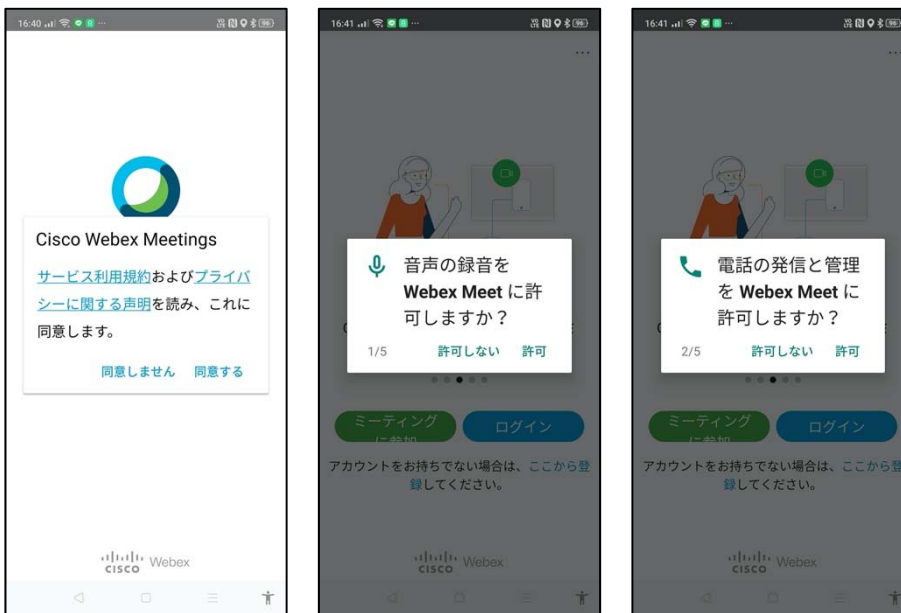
16:40

Cisco Webex Meetings

サービス利用規約およびプライバシーに関する声明を読み、これに同意します。

同意しません　同意する

cisco Webex

16:41

音声の録音を Webex Meet に許可しますか？

1/5　許可しない　許可

ミーティングに参加　ログイン

アカウントをお持ちでない場合は、ここから登録してください。

cisco Webex

16:41

電話の発信と管理を Webex Meet に許可しますか？

2/5　許可しない　許可

ミーティングに参加　ログイン

アカウントをお持ちでない場合は、ここから登録してください。

cisco Webex